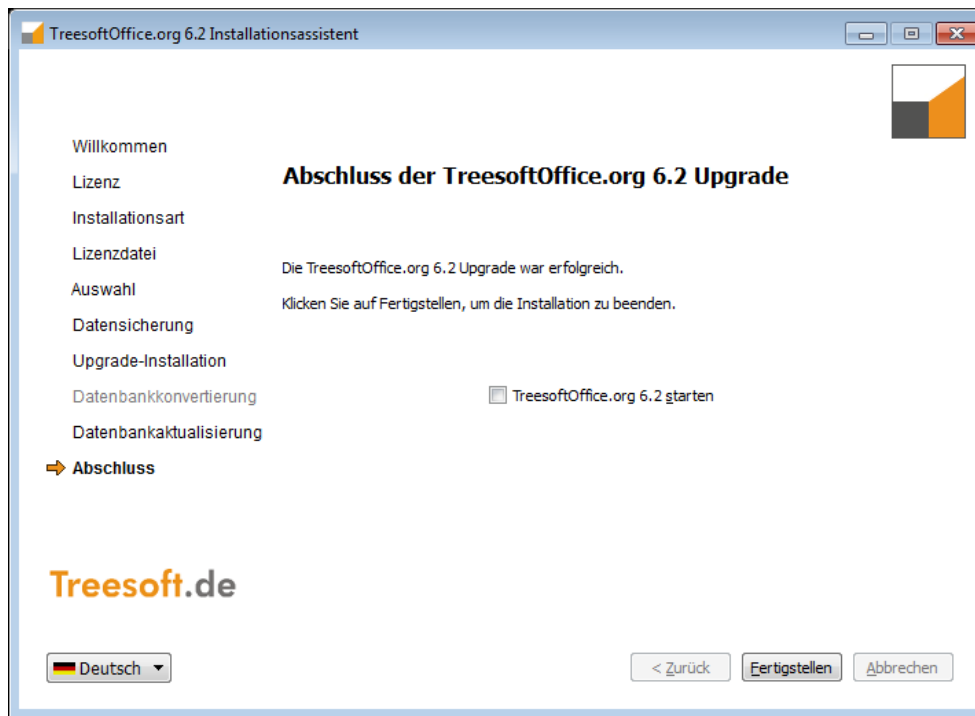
TreesoftOffice.org 6.2 Installationsassistent

Willkommen
Lizenz
Installationsart
Lizenzdatei
Auswahl
Datensicherung
Upgrade-Installation
Datenbankkonvertierung
Datenbankaktualisierung
Abschluss

Abschluss der TreesoftOffice.org 6.2 Upgrade

Die TreesoftOffice.org 6.2 Upgrade war erfolgreich.

Klicken Sie auf Fertigstellen, um die Installation zu beenden.

TreesoftOffice.org 6.2 starten

Treesoft.de

Deutsch

< Zurück
Fertigstellen
Abbrechen